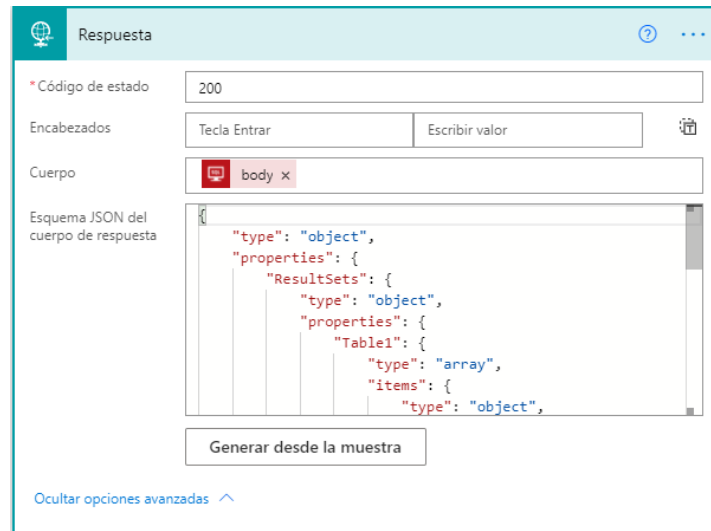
Respuesta

* Código de estado | 200

Encabezados | Tecla Entrar | Escribir valor

Cuerpo | body ×

Esquema JSON del cuerpo de respuesta

{
    "type": "object",
    "properties": {
        "ResultSets": {
            "type": "object",
            "properties": {
                "Table1": {
                    "type": "array",
                    "items": {
                        "type": "object",

Generar desde la muestra

Ocultar opciones avanzadas